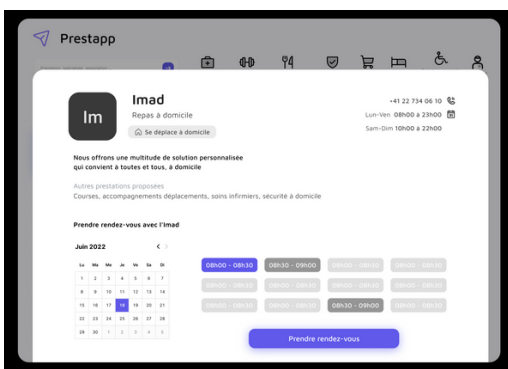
Prestapp

Im

Imad

Repas à domicile

Se déplace à domicile

+41 22 734 06 10

Lun-Ven 08h00 à 23h00

Sam-Dim 10h00 à 22h00

Nous offrons une multitude de solution personnalisée qui convient à toutes et tous, à domicile

Autres prestations proposées

Courses, accompagnements déplacements, soins infirmiers, sécurité à domicile

Prendre rendez-vous avec l'Imad

Juin 2022

| Lu | Ma | Me | Je | Ve | Sa | Di |
|---|---|---|---|---|---|---|
| 1 | 2 | 3 | 4 | 5 | 6 | 7 |
| 8 | 9 | 10 | 11 | 12 | 13 | 14 |
| 15 | 16 | 17 | 18 | 19 | 20 | 21 |
| 22 | 23 | 24 | 25 | 26 | 27 | 28 |
| 29 | 30 | 1 | 2 | 3 | 4 | 5 |

08h00 - 08h30 | 08h30 - 09h00 | 08h00 - 08h30 | 08h00 - 08h30
08h00 - 08h30 | 08h00 - 08h30 | 08h00 - 08h30 | 08h00 - 08h30
08h00 - 08h30 | 08h00 - 08h30 | 08h30 - 09h00 | 08h00 - 08h30

Prendre rendez-vous